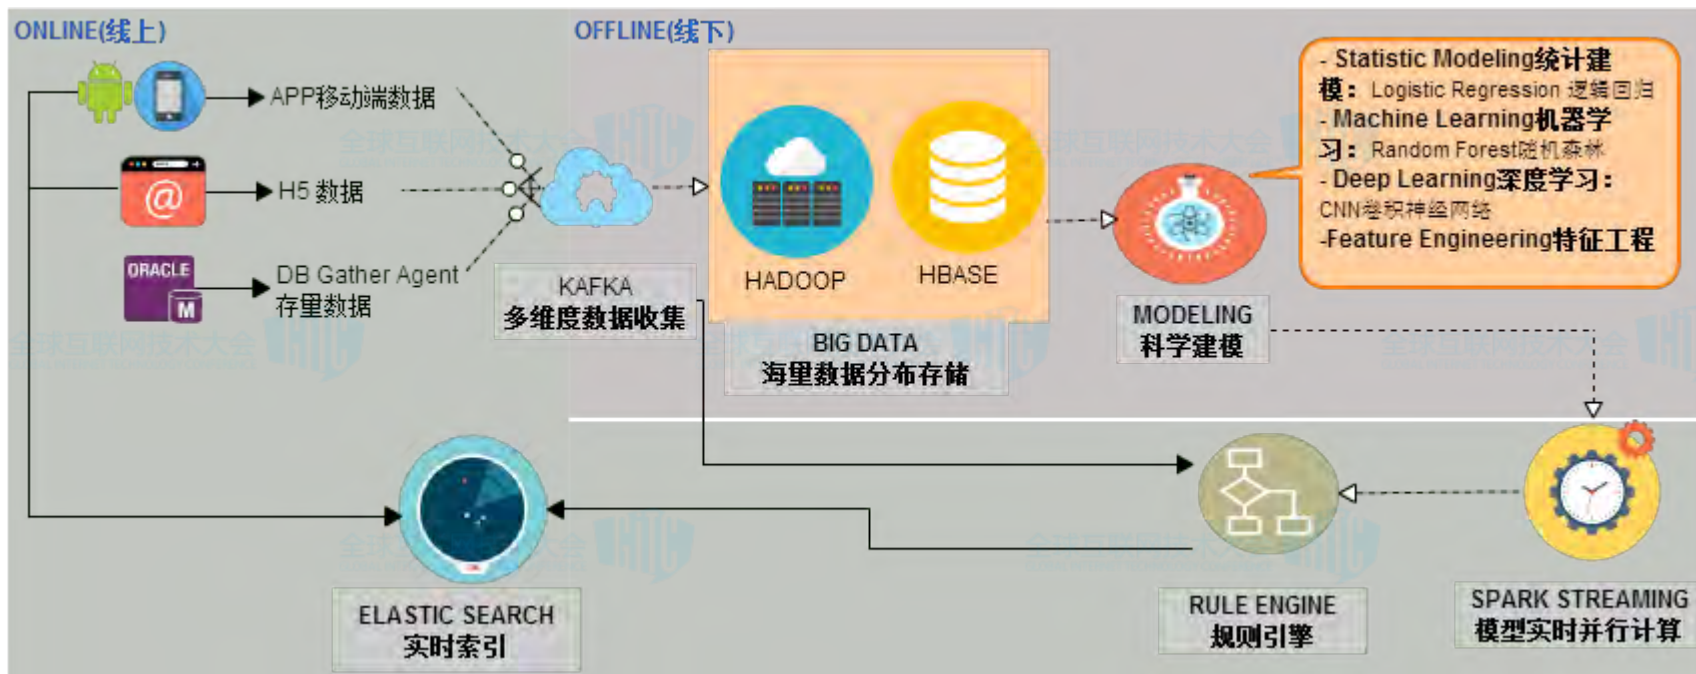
ONLINE(线上)

OFFLINE(线下)

APP移动端数据

H5 数据

ORACLE

M

DB Gather Agent 存量数据

KAFKA
多维度数据收集

HADOOP

HBASE

BIG DATA
海量数据分布存储

MODELING
科学建模

- Statistic Modeling统计建模： Logistic Regression 逻辑回归
- Machine Learning机器学习： Random Forest随机森林
- Deep Learning深度学习： CNN卷积神经网络
-Feature Engineering特征工程

ELASTIC SEARCH
实时索引

RULE ENGINE
规则引擎

SPARK STREAMING
模型实时并行计算